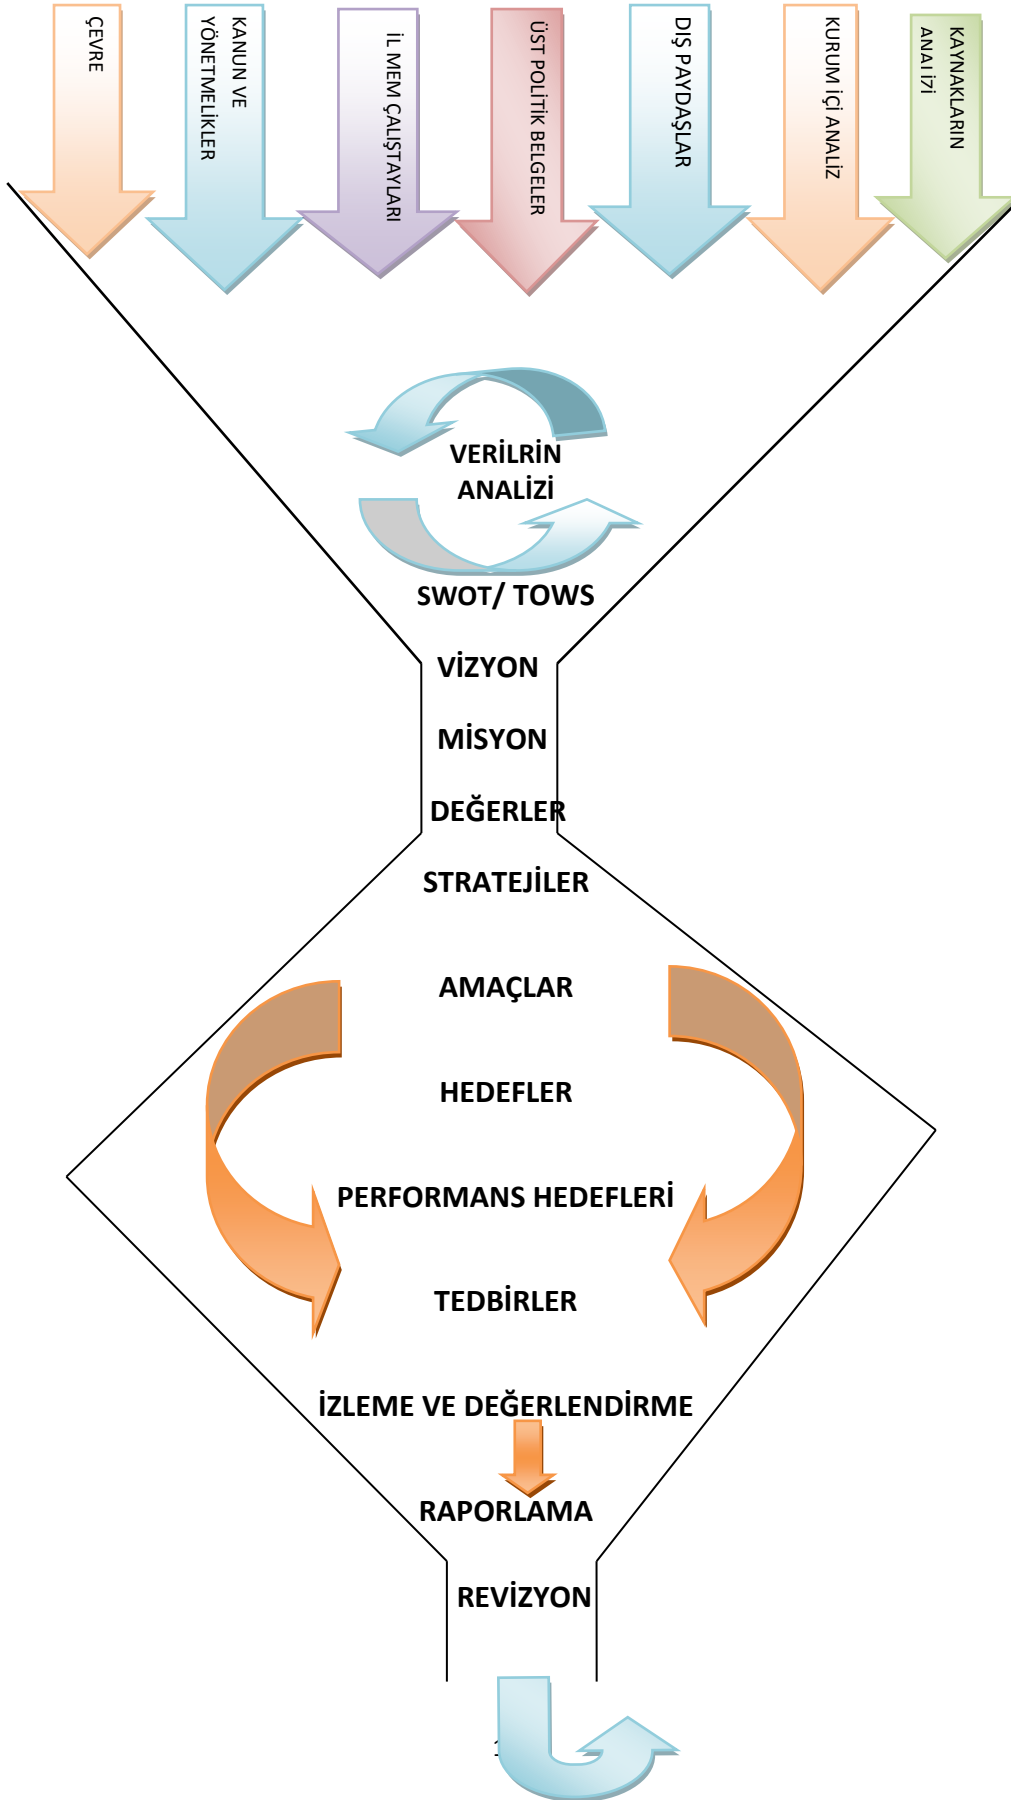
ÇEVRE

KANUN VE YÖNETMELİKLER

İL MEM ÇALIŞTAYLARI

ÜST POLİTİK BELGELER

DIŞ PAYDAŞLAR

KURUM İÇİ ANALİZ

KAYNAKLARIN ANALİZİ

VERİLRİN ANALİZİ

SWOT/ TOWS

VİZYON

MİSYON

DEĞERLER

STRATEJİLER

AMAÇLAR

HEDEFLER

PERFORMANS HEDEFLERİ

TEDBİRLER

İZLEME VE DEĞERLENDİRME

RAPORLAMA

REVİZYON